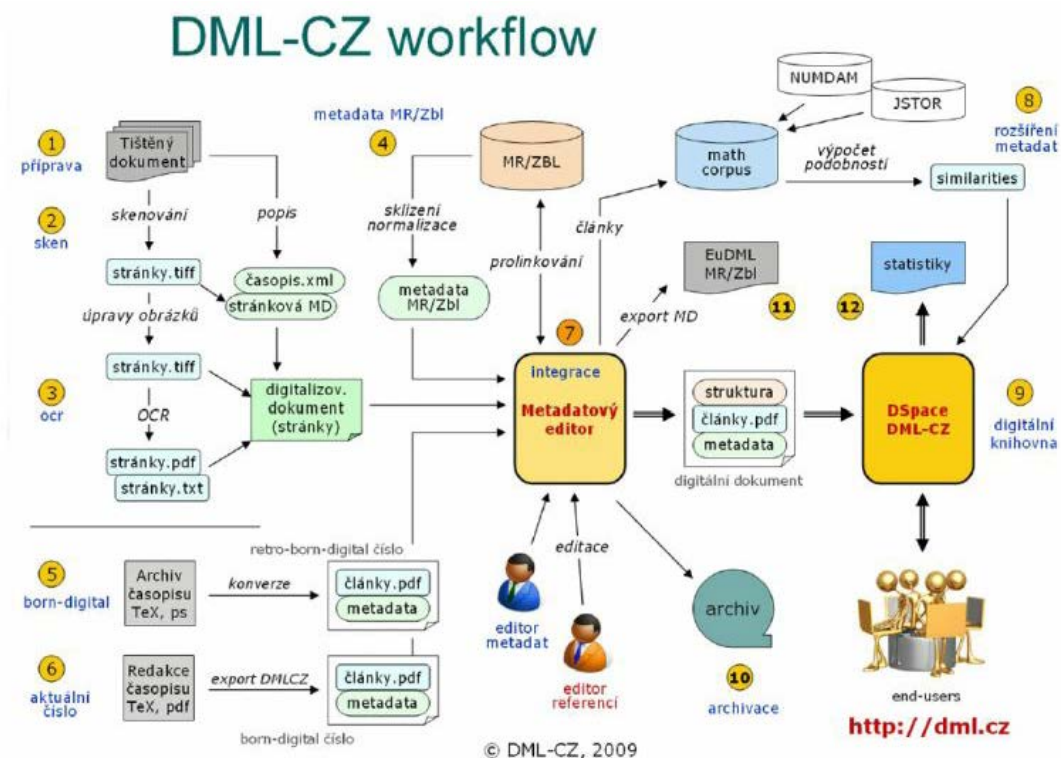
DML-CZ workflow

1 příprava

Tištěný dokument

skenování

popis

2 sken

stránky.tiff

časopis.xml

stránková MD

úpravy obrázků

stránky.tiff

3 ocr

OCR

digitalizov. dokument (stránky)

stránky.pdf

stránky.txt

4 metadata MR/Zbl

MR/ZBL

sklizení normalizace

metadata MR/Zbl

prolinkování

NUMDAM

JSTOR

math corpus

výpočet podobností

similarities

8 rozšíření metadat

články

EuDML MR/Zbl

export MD

11

12

statistiky

7

integrace

Metadatový editor

struktura

články.pdf

metadata

digitální dokument

DSpace DML-CZ

9 digitální knihovna

retro-born-digital číslo

5 born-digital

Archiv časopisu TeX, ps

konverze

články.pdf

metadata

editace

editor metadat

editor referencí

archiv

10 archivace

6 aktuální číslo

Redakce časopisu TeX, pdf

export DMLCZ

články.pdf

metadata

born-digital číslo

end-users

http://dml.cz

© DML-CZ, 2009